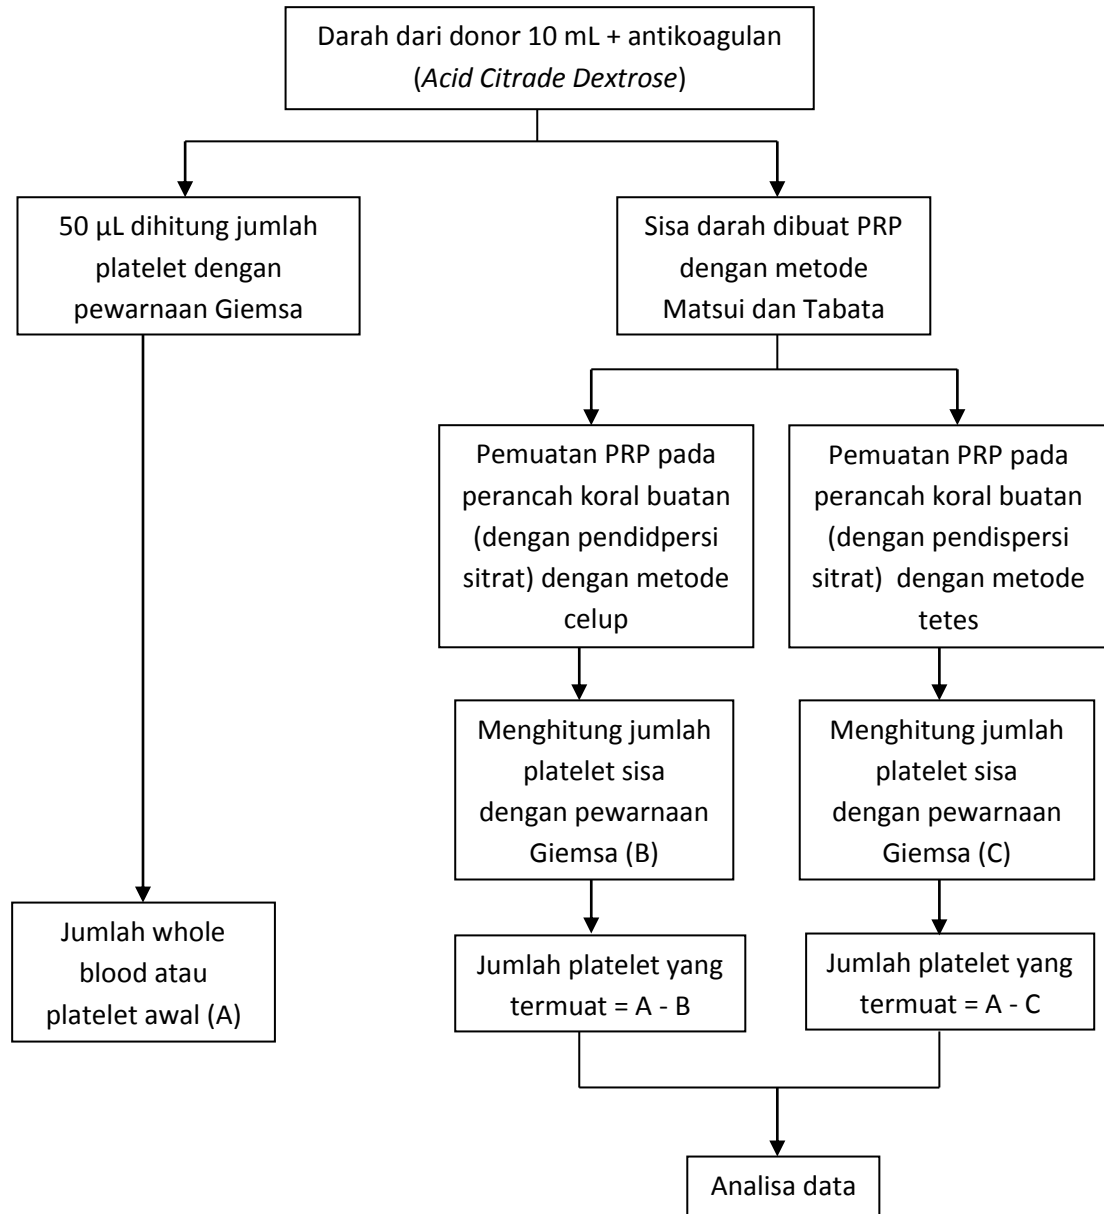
Darah dari donor 10 mL + antikoagulan (*Acid Citrade Dextrose*)

50 µL dihitung jumlah platelet dengan pewarnaan Giemsa

Sisa darah dibuat PRP dengan metode Matsui dan Tabata

Pemuatan PRP pada perancah koral buatan (dengan pendidpersi sitrat) dengan metode celup

Pemuatan PRP pada perancah koral buatan (dengan pendispersi sitrat) dengan metode tetes

Menghitung jumlah platelet sisa dengan pewarnaan Giemsa (B)

Menghitung jumlah platelet sisa dengan pewarnaan Giemsa (C)

Jumlah whole blood atau platelet awal (A)

Jumlah platelet yang termuat = A - B

Jumlah platelet yang termuat = A - C

Analisa data